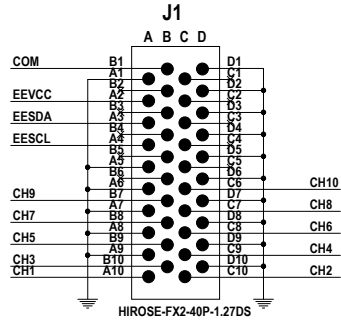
J1
A B C D

COM
EEVCC
EESDA
EESCL
CH9
CH7
CH5
CH3
CH1

B1
A1
B2
A2
B3
A3
B4
A4
B5
A5
B6
A6
B7
A7
B8
A8
B9
A9
B10
A10

D1
C1
D2
C2
D3
C3
D4
C4
D5
C5
D6
C6
D7
C7
D8
C8
D9
C9
D10
C10

CH10
CH8
CH6
CH4
CH2

HIROSE-FX2-40P-1.27DS